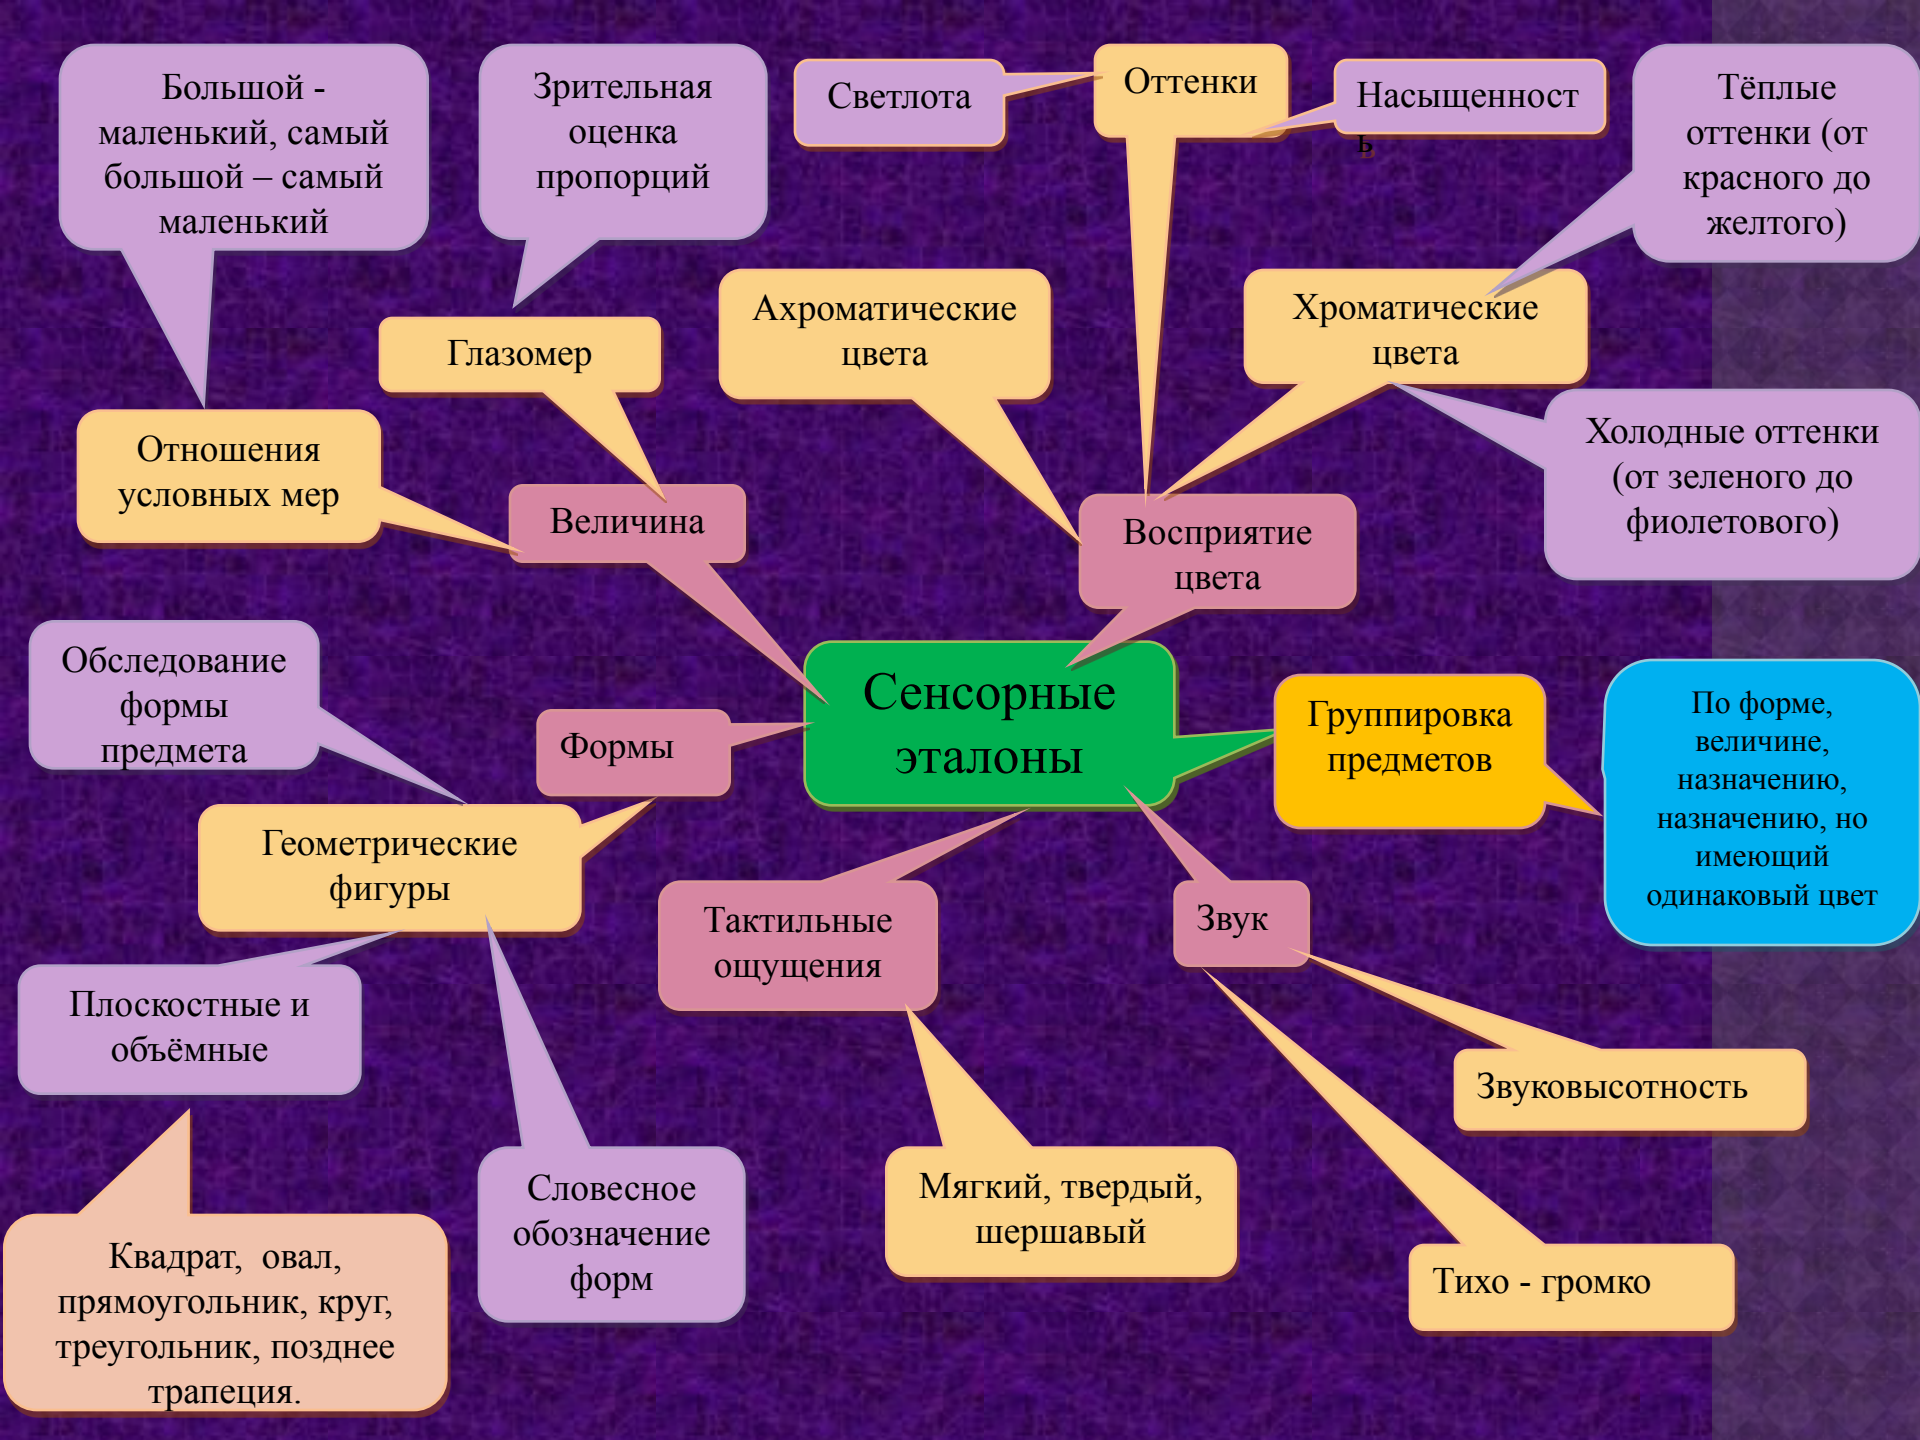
Большой - маленький, самый большой – самый маленький

Зрительная оценка пропорций

Светлота

Оттенки

Насыщенност ь

Тёплые оттенки (от красного до желтого)

Глазомер

Ахроматические цвета

Хроматические цвета

Отношения условных мер

Величина

Восприятие цвета

Холодные оттенки (от зеленого до фиолетового)

Обследование формы предмета

Формы

Сенсорные эталоны

Группировка предметов

По форме, величине, назначению, назначению, но имеющий одинаковый цвет

Геометрические фигуры

Тактильные ощущения

Звук

Плоскостные и объёмные

Звуковысотность

Мягкий, твердый, шершавый

Словесное обозначение форм

Квадрат, овал, прямоугольник, круг, треугольник, позднее трапеция.

Тихо - громко